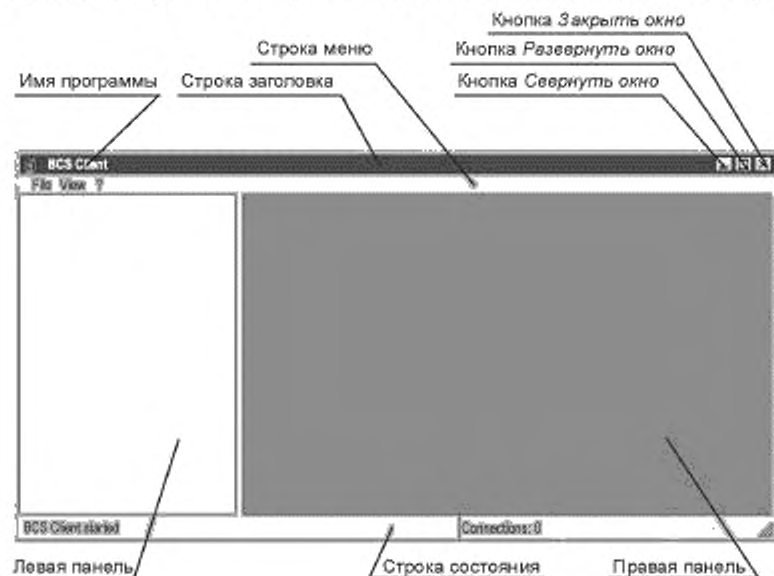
Кнопка *Закрыть окно*

Строка меню

Кнопка *Развернуть окно*

Имя программы

Строка заголовка

Кнопка *Свернуть окно*

BCS Client

File View ?

BCS Client started

Connections: 0

Левая панель

Строка состояния

Правая панель